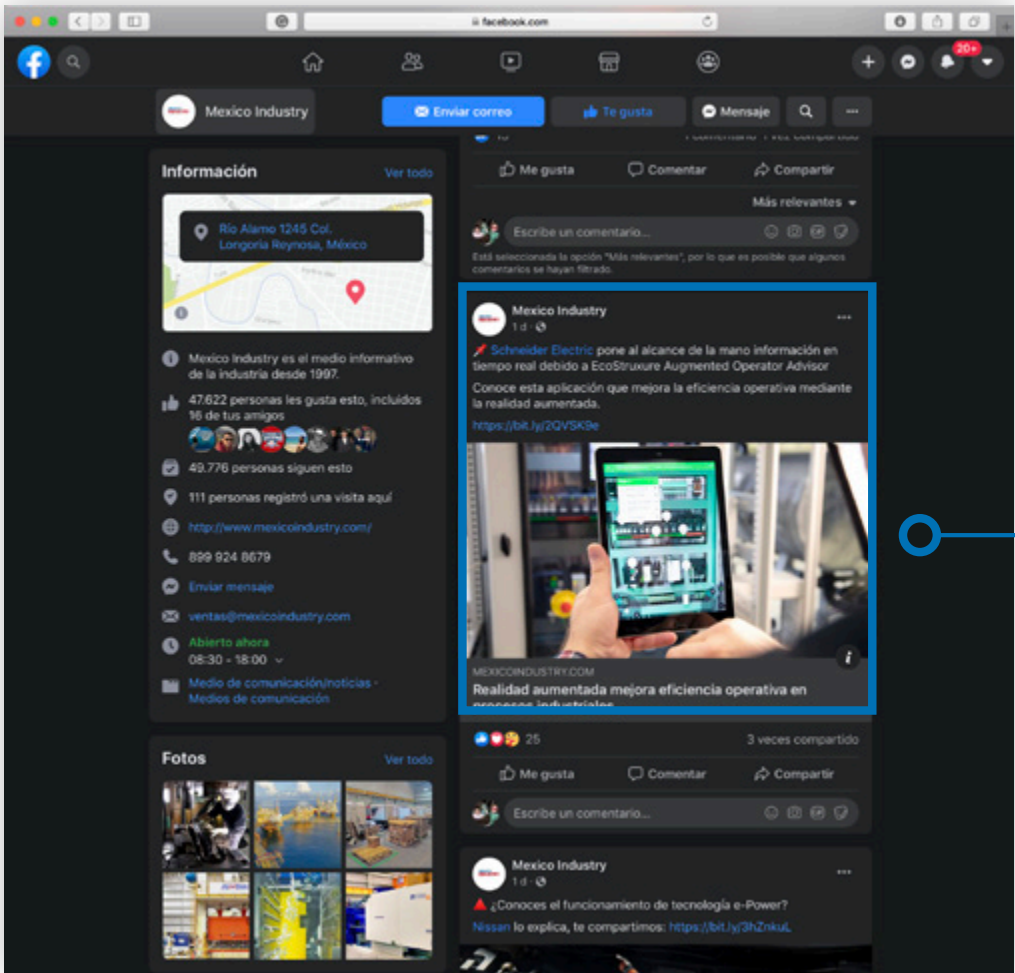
facebook.com

20+

Mexico Industry

Enviar correo

Te gusta

Mensaje

Información

Ver todo

Río Alamo 1245 Col. Longoria Reynosa, México

Mexico Industry es el medio informativo de la industria desde 1997.

47.622 personas les gusta esto, incluidos 16 de tus amigos

49.776 personas siguen esto

111 personas registró una visita aquí

http://www.mexicoindustry.com/

899 924 8679

Enviar mensaje

ventas@mexicoindustry.com

Abierto ahora

08:30 - 18:00

Medio de comunicación/noticias · Medios de comunicación

Fotos

Ver todo

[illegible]

Me gusta

Comentar

Compartir

Más relevantes

Escribe un comentario...

Está seleccionada la opción "Más relevantes", por lo que es posible que algunos comentarios se hayan filtrado.

Mexico Industry

1 d

Schneider Electric pone al alcance de la mano información en tiempo real debido a EcoStruxure Augmented Operator Advisor

Conoce esta aplicación que mejora la eficiencia operativa mediante la realidad aumentada.

https://bit.ly/2QVSK9e

MEXICOINDUSTRY.COM

Realidad aumentada mejora eficiencia operativa en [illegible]

25

3 veces compartido

Me gusta

Comentar

Compartir

Escribe un comentario...

Mexico Industry

1 d

¿Conoces el funcionamiento de tecnología e-Power?

Nissan lo explica, te compartimos: https://bit.ly/3hZnkuL